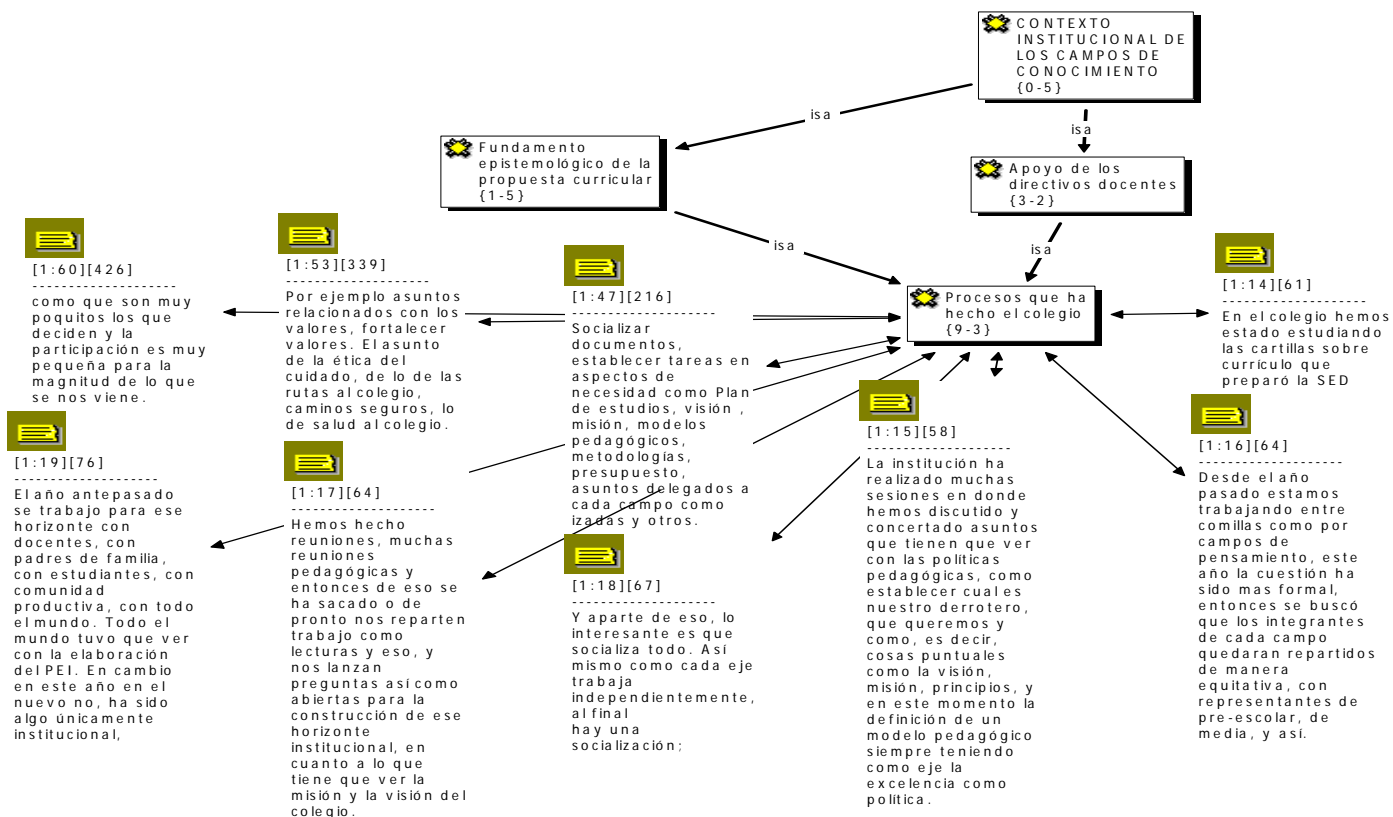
CONTEXTO INSTITUCIONAL DE LOS CAMPOS DE CONOCIMIENTO {0-5}

isa

isa

Fundamento epistemológico de la propuesta curricular {1-5}

Apoyo de los directivos docentes {3-2}

isa

isa

Procesos que ha hecho el colegio {9-3}

[1:60][426]
--------------------
como que son muy poquitos los que deciden y la participación es muy pequeña para la magnitud de lo que se nos viene.

[1:53][339]
--------------------
Por ejemplo asuntos relacionados con los valores, fortalecer valores. El asunto de la ética del cuidado, de lo de las rutas al colegio, caminos seguros, lo de salud al colegio.

[1:47][216]
--------------------
Socializar documentos, establecer tareas en aspectos de necesidad como Plan de estudios, visión, misión, modelos pedagógicos, metodologías, presupuesto, asuntos delegados a cada campo como izadas y otros.

[1:14][61]
--------------------
En el colegio hemos estado estudiando las cartillas sobre currículo que preparó la SED

[1:19][76]
--------------------
El año antepasado se trabajo para ese horizonte con docentes, con padres de familia, con estudiantes, con comunidad productiva, con todo el mundo. Todo el mundo tuvo que ver con la elaboración del PEI. En cambio en este año en el nuevo no, ha sido algo únicamente institucional,

[1:17][64]
--------------------
Hemos hecho reuniones, muchas reuniones pedagógicas y entonces de eso se ha sacado o de pronto nos reparten trabajo como lecturas y eso, y nos lanzan preguntas así como abiertas para la construcción de ese horizonte institucional, en cuanto a lo que tiene que ver la misión y la visión del colegio.

[1:18][67]
--------------------
Y aparte de eso, lo interesante es que socializa todo. Así mismo como cada eje trabaja independientemente, al final hay una socialización;

[1:15][58]
--------------------
La institución ha realizado muchas sesiones en donde hemos discutido y concertado asuntos que tienen que ver con las políticas pedagógicas, como establecer cual es nuestro derrotero, que queremos y como, es decir, cosas puntuales como la visión, misión, principios, y en este momento la definición de un modelo pedagógico siempre teniendo como eje la excelencia como política.

[1:16][64]
--------------------
Desde el año pasado estamos trabajando entre comillas como por campos de pensamiento, este año la cuestión ha sido mas formal, entonces se buscó que los integrantes de cada campo quedaran repartidos de manera equitativa, con representantes de pre-escolar, de media, y así.